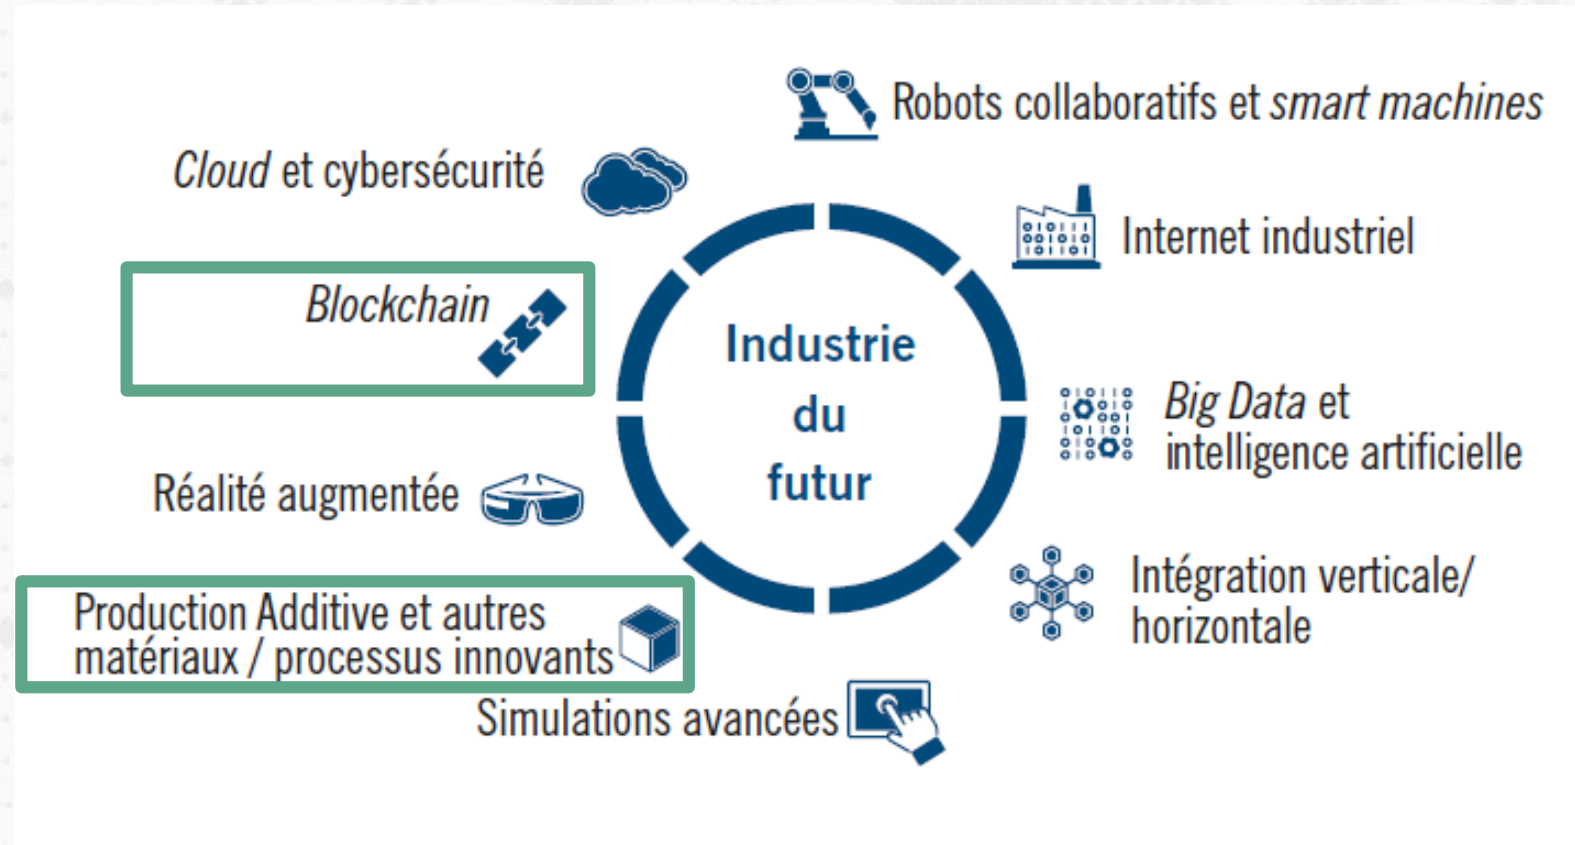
Robots collaboratifs et smart machines

Cloud et cybersécurité

Internet industriel

Blockchain

Industrie du futur

Big Data et intelligence artificielle

Réalité augmentée

Intégration verticale/ horizontale

Production Additive et autres matériaux / processus innovants

Simulations avancées